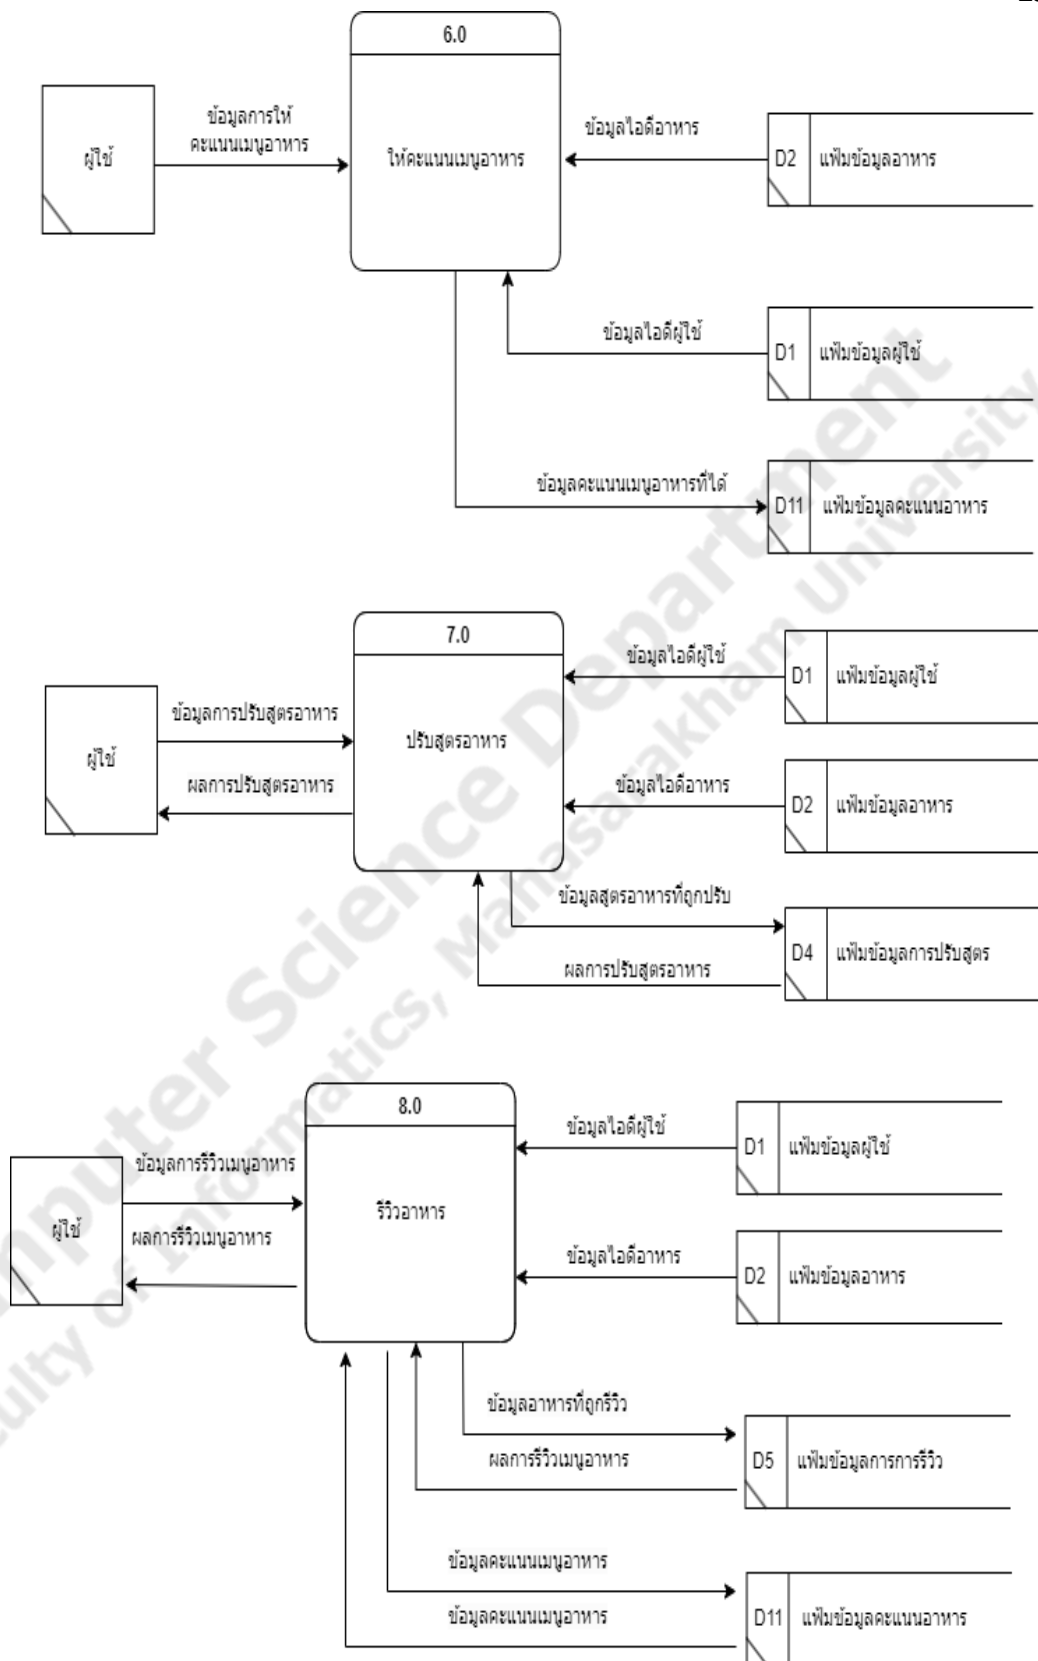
6.0

ผู้ใช้

ข้อมูลการให้คะแนนเมนูอาหาร

ให้คะแนนเมนูอาหาร

ข้อมูลไอดีอาหาร

D2 แฟ้มข้อมูลอาหาร

ข้อมูลไอดีผู้ใช้

D1 แฟ้มข้อมูลผู้ใช้

ข้อมูลคะแนนเมนูอาหารที่ได้

D11 แฟ้มข้อมูลคะแนนอาหาร

7.0

ข้อมูลไอดีผู้ใช้

D1 แฟ้มข้อมูลผู้ใช้

ผู้ใช้

ข้อมูลการปรับสูตรอาหาร

ปรับสูตรอาหาร

ผลการปรับสูตรอาหาร

ข้อมูลไอดีอาหาร

D2 แฟ้มข้อมูลอาหาร

ข้อมูลสูตรอาหารที่ถูกปรับ

D4 แฟ้มข้อมูลการปรับสูตร

ผลการปรับสูตรอาหาร

8.0

ข้อมูลไอดีผู้ใช้

D1 แฟ้มข้อมูลผู้ใช้

ผู้ใช้

ข้อมูลการรีวิวเมนูอาหาร

รีวิวอาหาร

ผลการรีวิวเมนูอาหาร

ข้อมูลไอดีอาหาร

D2 แฟ้มข้อมูลอาหาร

ข้อมูลอาหารที่ถูกรีวิว

ผลการรีวิวเมนูอาหาร

D5 แฟ้มข้อมูลการการรีวิว

ข้อมูลคะแนนเมนูอาหาร

ข้อมูลคะแนนเมนูอาหาร

D11 แฟ้มข้อมูลคะแนนอาหาร

Computer Science Department Faculty of Informatics, Mahasarakham University